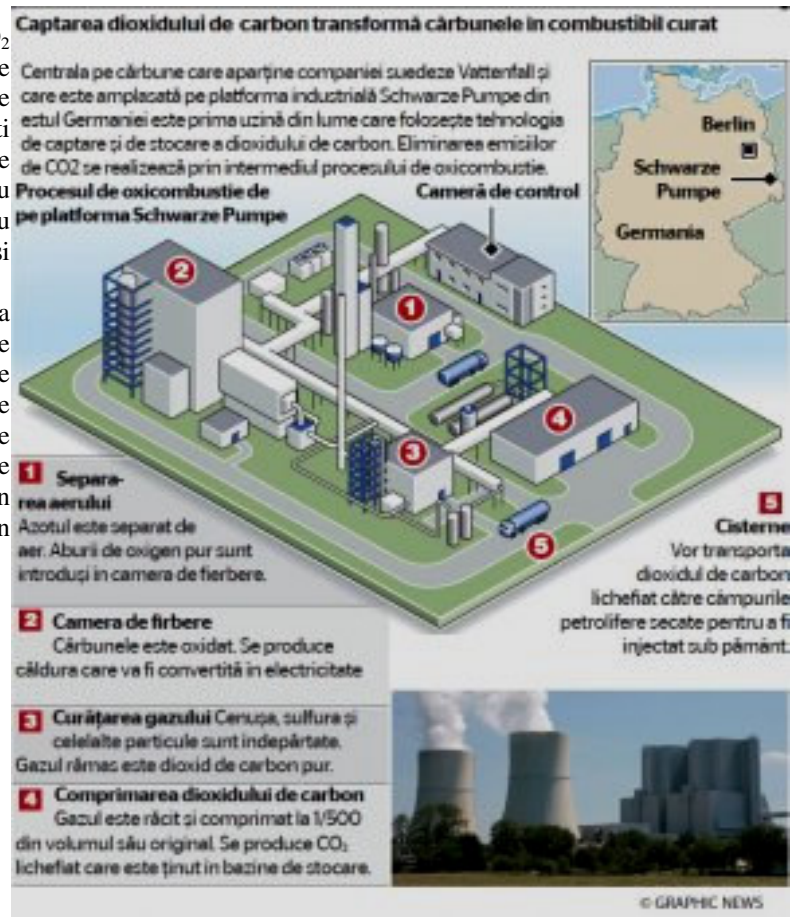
Captarea dioxidului de carbon transformă cărbunele în combustibil curat

Centrala pe cărbune care aparține companiei suedeze Vattenfall și care este amplasată pe platforma industrială Schwarze Pumpe din estul Germaniei este prima uzină din lume care folosește tehnologia de captare și de stocare a dioxidului de carbon. Eliminarea emisiilor de CO2 se realizează prin intermediul procesului de oxicombustie.

Berlin

Schwarze Pumpe

Germania

Procesul de oxicombustie de pe platforma Schwarze Pumpe

Cameră de control

2

1

4

3

5

1 Separarea aerului
Azotul este separat de aer. Aburii de oxigen pur sunt introduși în camera de fierbere.

5 Cisterne
Vor transporta dioxidul de carbon lichefiat către câmpurile petrolifere secate pentru a fi injectat sub pământ.

2 Camera de firbere
Cărbunele este oxidat. Se produce căldura care va fi convertită în electricitate

3 Curățarea gazului Cenușa, sulfura și celelalte particule sunt îndepărtate. Gazul rămas este dioxid de carbon pur.

4 Comprimarea dioxidului de carbon
Gazul este răcit și comprimat la 1/500 din volumul său original. Se produce $CO_2$ lichefiat care este ținut în bazine de stocare.

© GRAPHIC NEWS